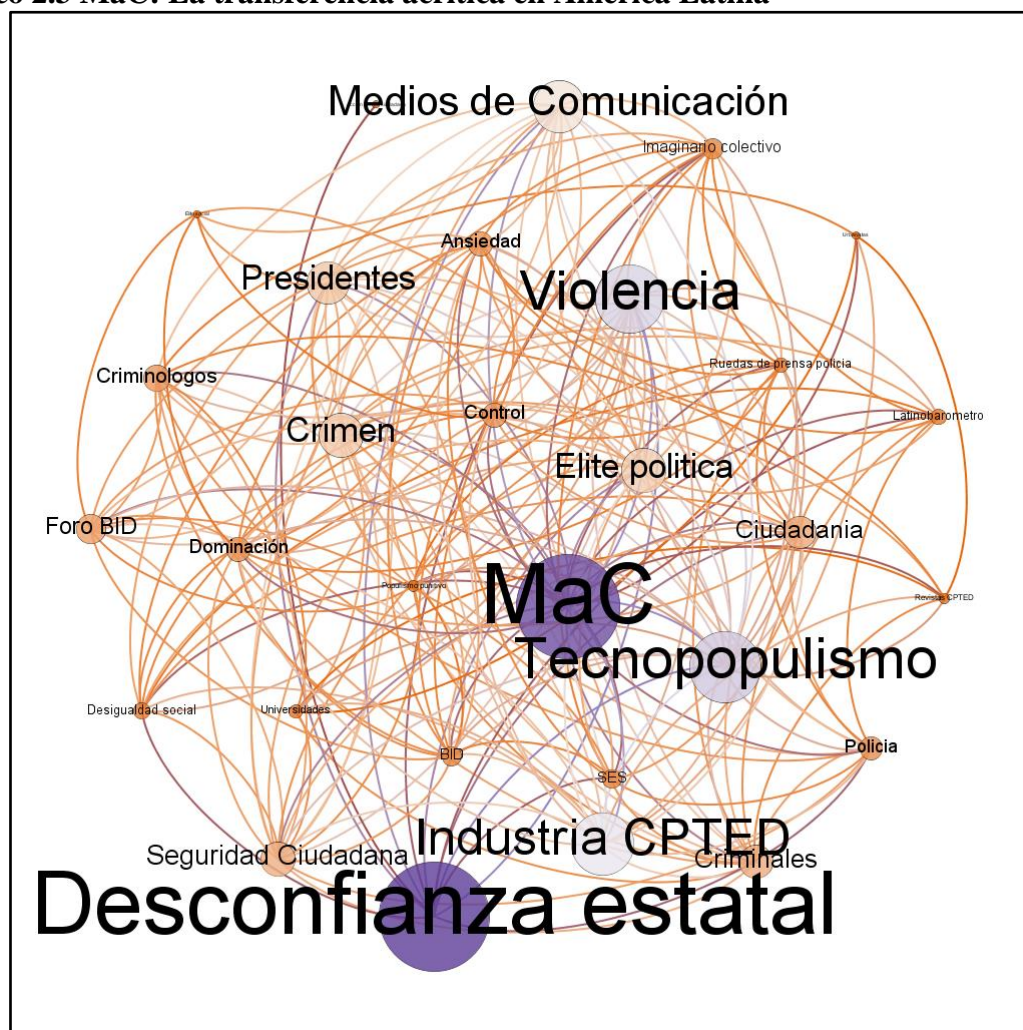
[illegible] 2.3 MaC: La transferencia acrítica en América Latina

Medios de Comunicación
Imaginario colectivo
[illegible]
Ansiedad
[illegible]
Presidentes
Violencia
Ruedas de prensa policia
Criminologos
Control
Latinobarometro
Crimen
Elite politica
Foro BID
Ciudadania
Dominación
Populismo punitivo
MaC
Revistas CPTED
Tecnopopulismo
Desigualdad social
Universidades
Policia
BID
SES
Industria CPTED
Seguridad Ciudadana
Criminales
Desconfianza estatal